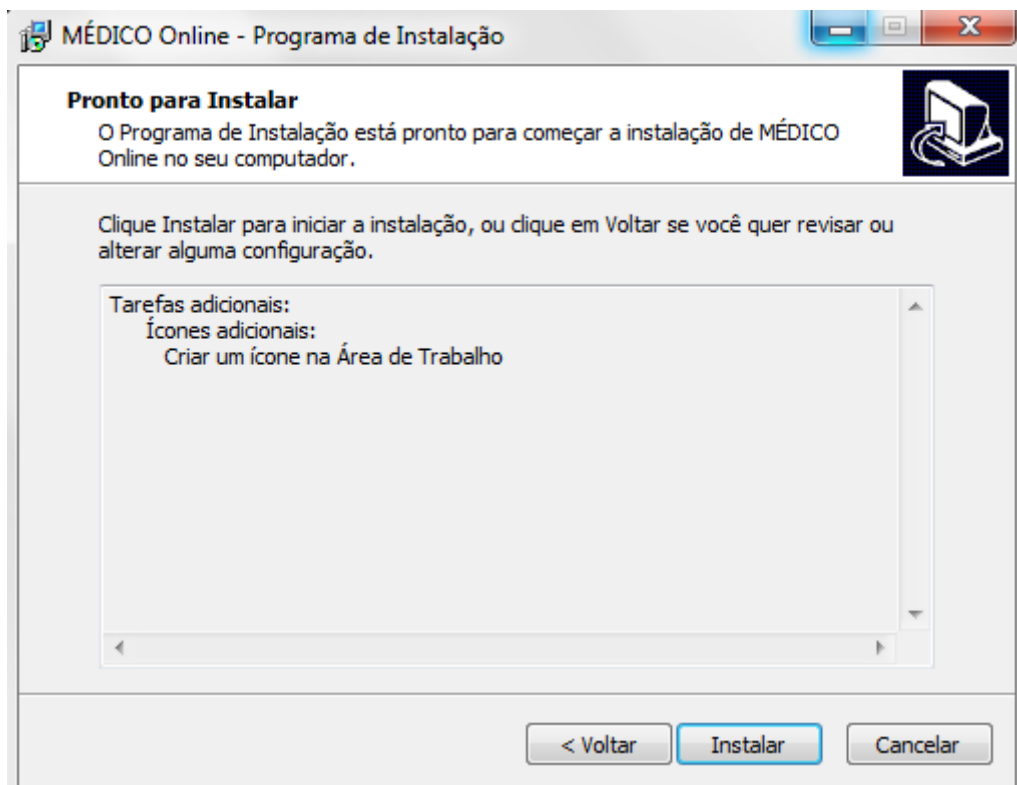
MÉDICO Online - Programa de Instalação

Pronto para Instalar
O Programa de Instalação está pronto para começar a instalação de MÉDICO Online no seu computador.

Clique Instalar para iniciar a instalação, ou clique em Voltar se você quer revisar ou alterar alguma configuração.

Tarefas adicionais:
Ícones adicionais:
Criar um ícone na Área de Trabalho

< Voltar
Instalar
Cancelar